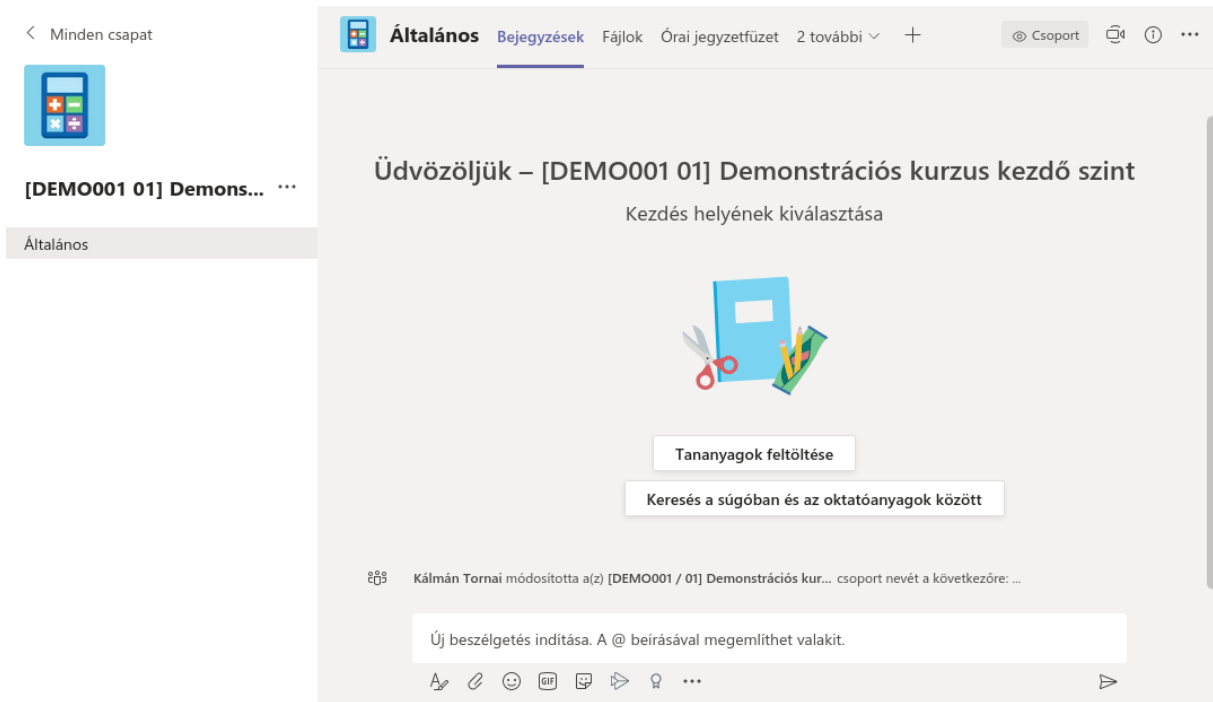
< Minden csapat

[DEMO001 01] Demons... ···

Általános

Általános Bejegyzések Fájlok Órai jegyzetfüzet 2 további +

Csoport

Üdvözöljük – [DEMO001 01] Demonstrációs kurzus kezdő szint

Kezdés helyének kiválasztása

Tananyagok feltöltése

Keresés a súgóban és az oktatóanyagok között

Kálmán Tornai módosította a(z) [DEMO001 / 01] Demonstrációs kur... csoport nevét a következőre: ...

Új beszélgetés indítása. A @ beírásával megemlíthet valakit.

GIF ···